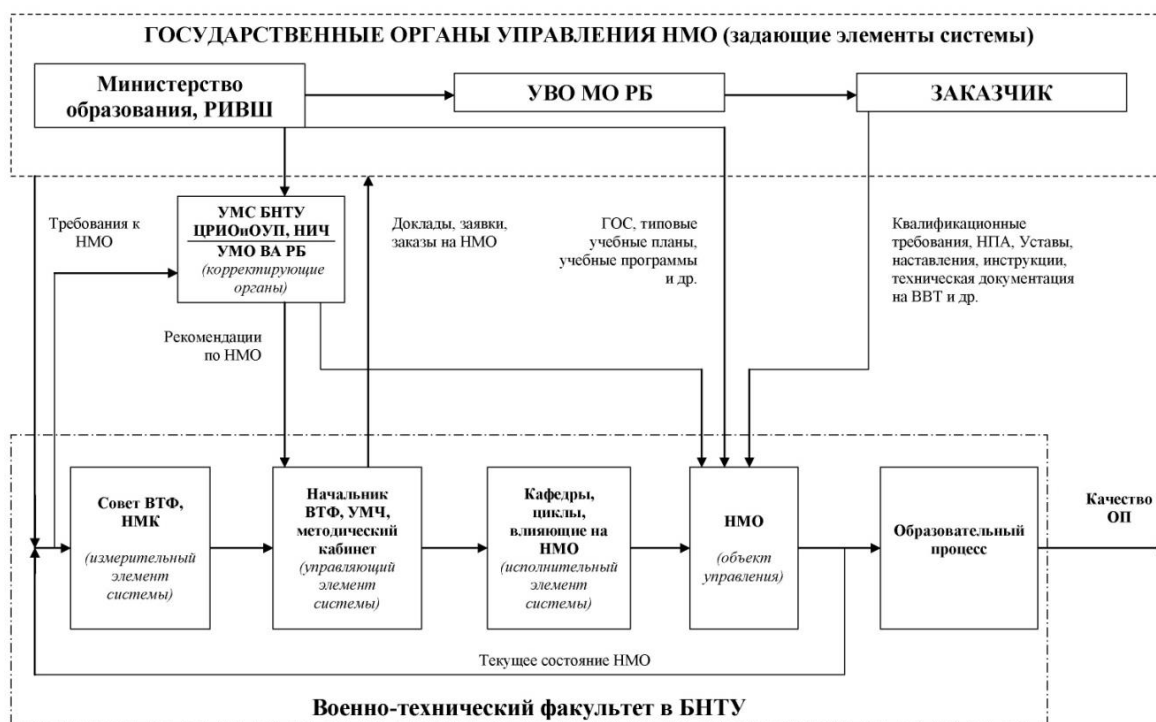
ГОСУДАРСТВЕННЫЕ ОРГАНЫ УПРАВЛЕНИЯ НМО (задающие элементы системы)

Министерство образования, РИВШ

УВО МО РБ

ЗАКАЗЧИК

Требования к НМО

УМС БНТУ ЦРИОиОУП, НИЧ
УМО ВА РБ
(корректирующие органы)

Доклады, заявки, заказы на НМО

ГОС, типовые учебные планы, учебные программы и др.

Квалификационные требования, НПА, Уставы, наставления, инструкции, техническая документация на ВВТ и др.

Рекомендации по НМО

Совет ВТФ, НМК
(измерительный элемент системы)

Начальник ВТФ, УМЧ, методический кабинет
(управляющий элемент системы)

Кафедры, циклы, влияющие на НМО
(исполнительный элемент системы)

НМО
(объект управления)

Образовательный процесс

Качество ОП

Текущее состояние НМО

Военно-технический факультет в БНТУ